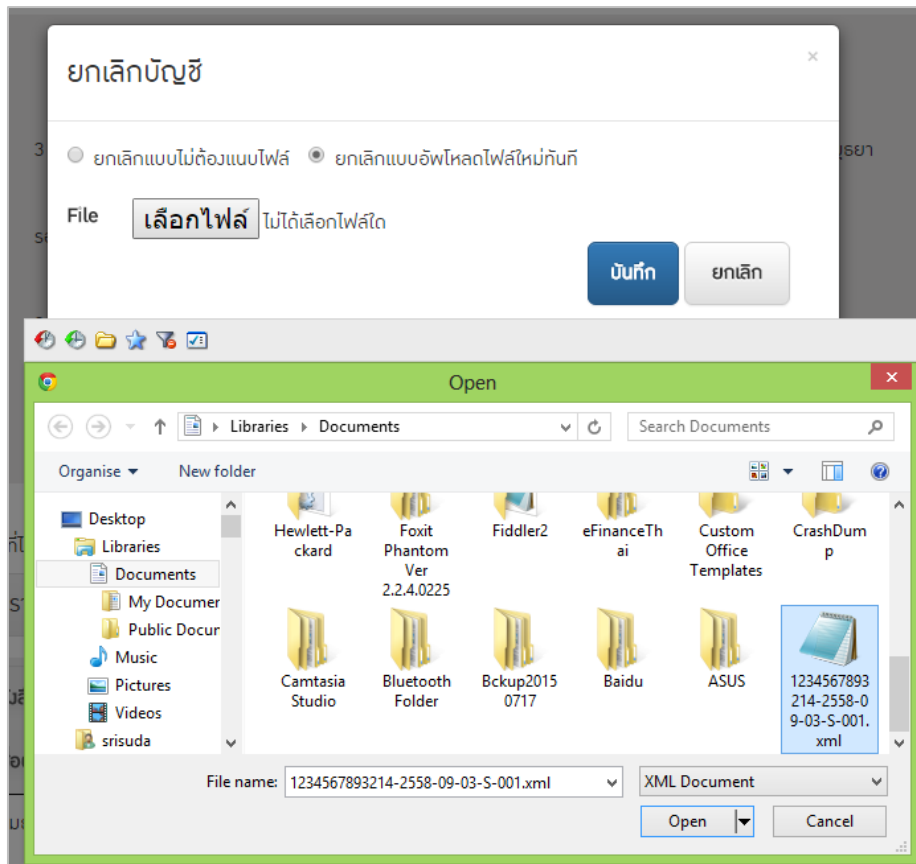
ยกเลิกบัญชี

×

ยกเลิกแบบไม่ต้องแนบไฟล์ ยกเลิกแบบอัพโหลดไฟล์ใหม่ทันที

File เลือกไฟล์ ไม่ได้เลือกไฟล์ใด

บันทึก ยกเลิก

Open

Libraries ▸ Documents

Search Documents

Organise ▾ New folder

Desktop
Libraries
Documents
My Documer
Public Docur
Music
Pictures
Videos
srisuda

Hewlett-Packard
Foxit Phantom Ver 2.2.4.0225
Fiddler2
eFinanceThai
Custom Office Templates
CrashDump
Camtasia Studio
Bluetooth Folder
Bckup20150717
Baidu
ASUS
1234567893214-2558-09-03-S-001.xml

File name: 1234567893214-2558-09-03-S-001.xml

XML Document

Open

Cancel